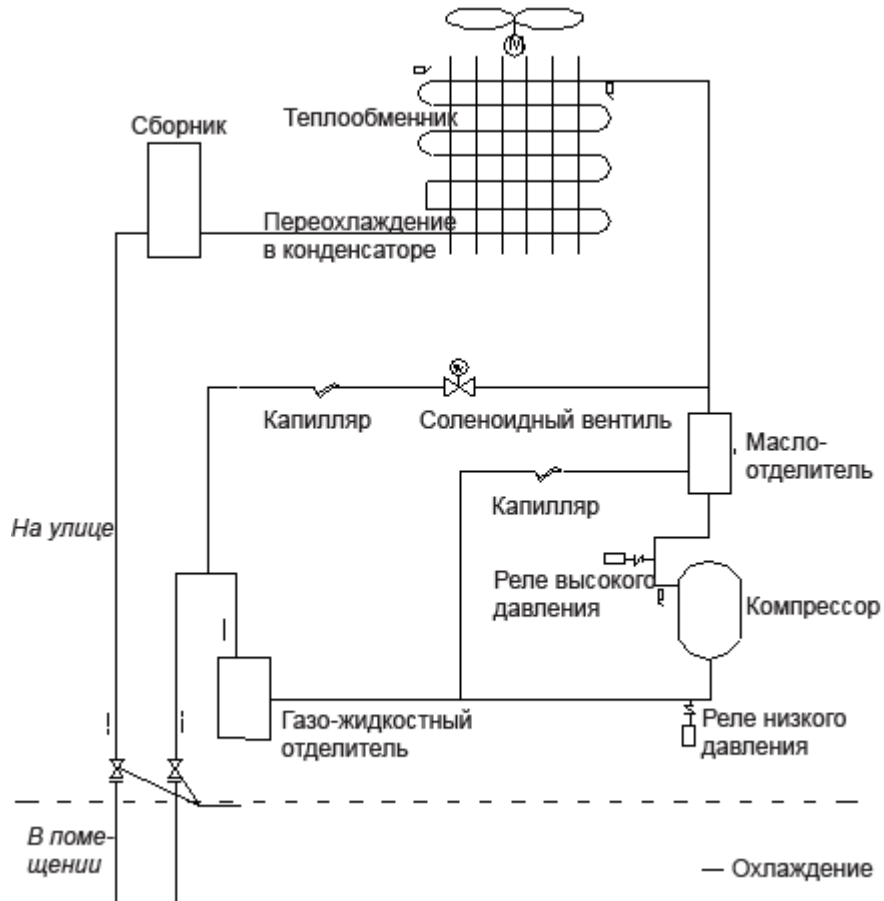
Сборник

Теплообменник

Переохлаждение в конденсаторе

Капилляр

Соленоидный вентиль

Масло-отделитель

Капилляр

На улице

Реле высокого давления

Компрессор

Газо-жидкостный отделитель

Реле низкого давления

В помещении

— Охлаждение